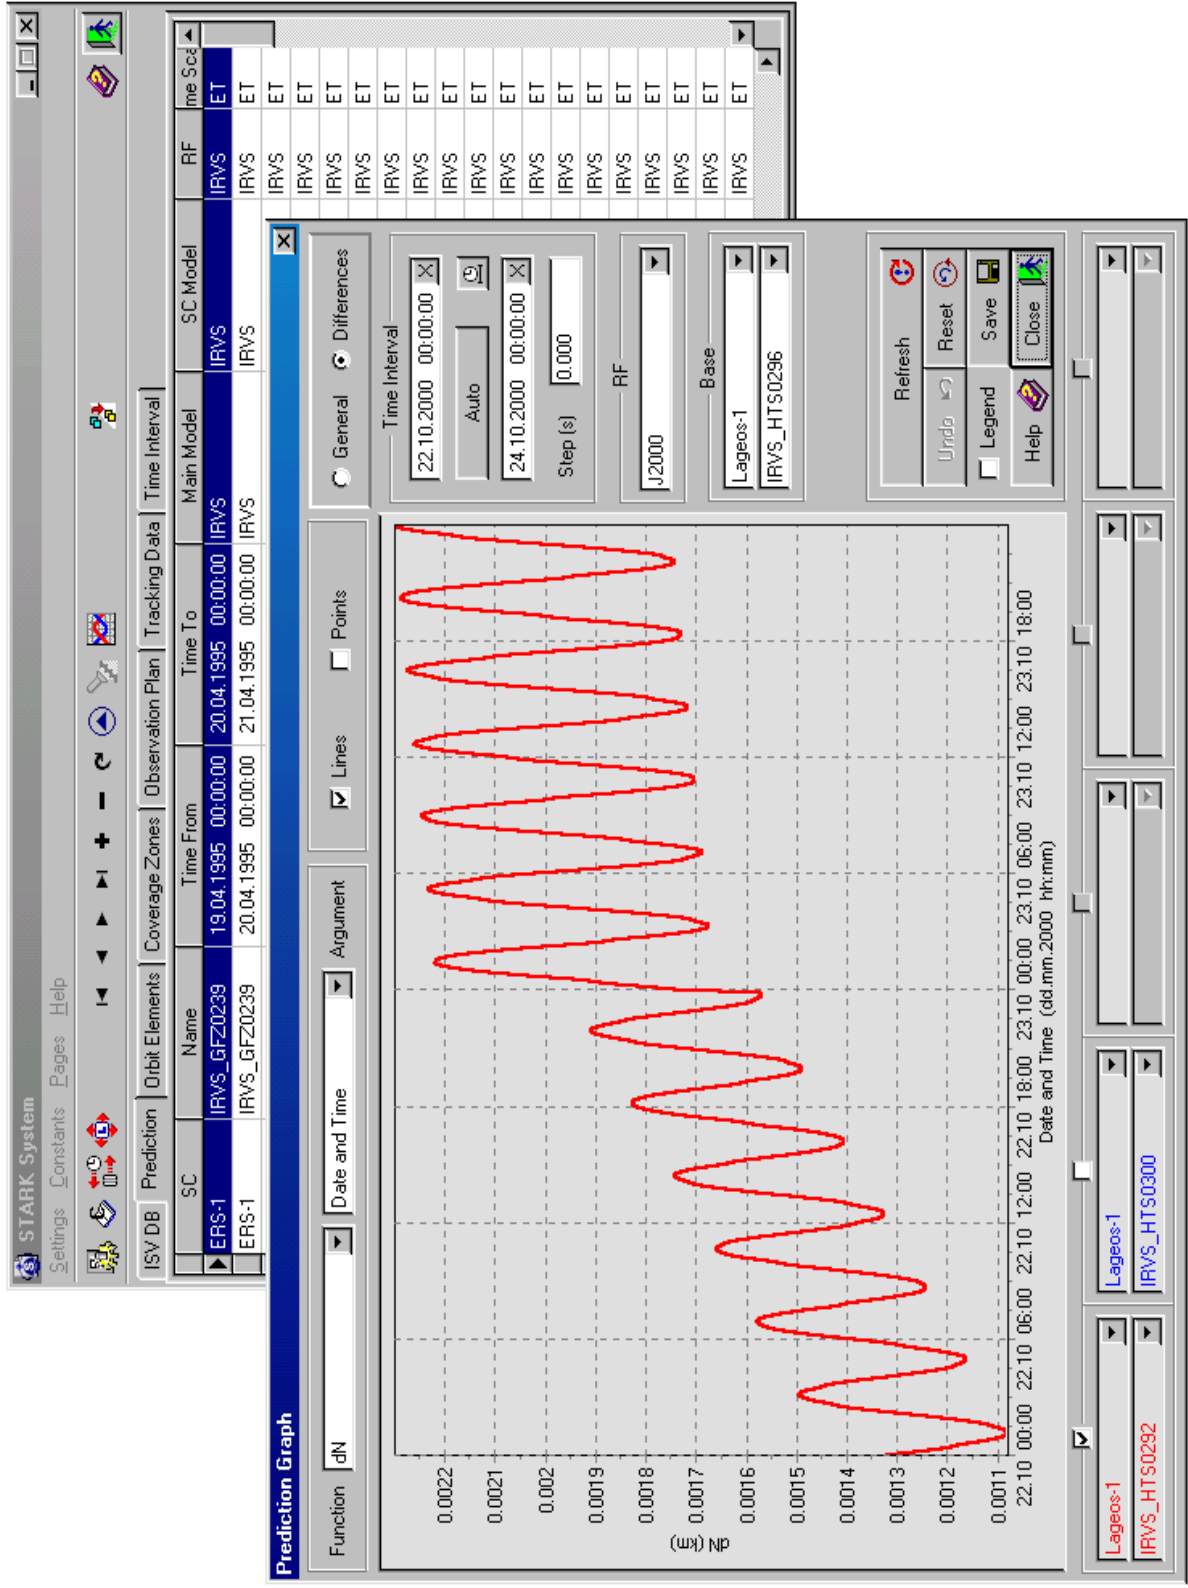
STARK System
Settings Constants Pages Help

ISV DB | Prediction | Orbit Elements | Coverage Zones | Observation Plan | Tracking Data | Time Interval

| SC | Name | Time From | Time To | Main Model | SC Model | RF | me Sca |
|---|---|---|---|---|---|---|---|
| ERS-1 | IRVS_GFZ0239 | 19.04.1995 00:00:00 | 20.04.1995 00:00:00 | IRVS | IRVS | IRVS | ET |
| ERS-1 | IRVS_GFZ0239 | 20.04.1995 00:00:00 | 21.04.1995 00:00:00 | IRVS | IRVS | IRVS | ET |
| | | | | | | IRVS | ET |
| | | | | | | IRVS | ET |
| | | | | | | IRVS | ET |
| | | | | | | IRVS | ET |
| | | | | | | IRVS | ET |
| | | | | | | IRVS | ET |
| | | | | | | IRVS | ET |
| | | | | | | IRVS | ET |
| | | | | | | IRVS | ET |
| | | | | | | IRVS | ET |
| | | | | | | IRVS | ET |
| | | | | | | IRVS | ET |
| | | | | | | IRVS | ET |
| | | | | | | IRVS | ET |
| | | | | | | IRVS | ET |
| | | | | | | IRVS | ET |

Prediction Graph

Function dN
Argument Date and Time
Lines Points
General Differences

Time Interval
22.10.2000 00:00:00
Auto
24.10.2000 00:00:00
Step (s) 0.000

RF
J2000

Base
Lageos-1
IRVS_HTS0296

Refresh
Undo Reset
Legend Save
Help Close

dN (km)
0.0022
0.0021
0.002
0.0019
0.0018
0.0017
0.0016
0.0015
0.0014
0.0013
0.0012
0.0011

22.10 00:00 22.10 06:00 22.10 12:00 22.10 18:00 23.10 00:00 23.10 06:00 23.10 12:00 23.10 18:00
Date and Time (dd.mm.2000 hh:mm)

Lageos-1
IRVS_HTS0292
Lageos-1
IRVS_HTS0300